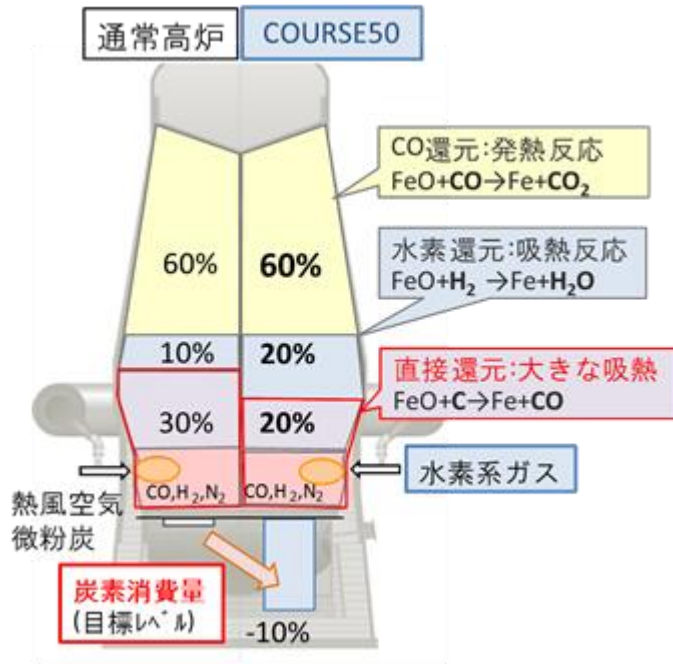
通常高炉 COURSE50

CO還元:発熱反応
$FeO+CO \rightarrow Fe+CO_2$

60% 60%

水素還元:吸熱反応
$FeO+H_2 \rightarrow Fe+H_2O$

10% 20%

直接還元:大きな吸熱
$FeO+C \rightarrow Fe+CO$

30% 20%

$CO,H_2,N_2$ $CO,H_2,N_2$

水素系ガス

熱風空気
微粉炭

炭素消費量
(目標ﾚﾍﾞﾙ)

-10%